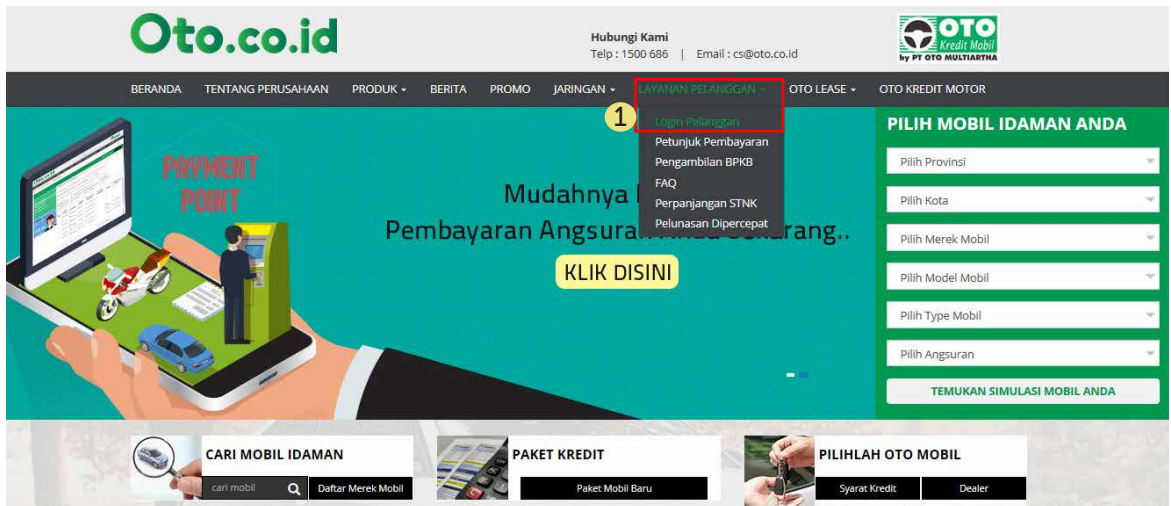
Oto.co.id

Hubungi Kami
Telp : 1500 686 | Email : cs@oto.co.id

OTO Kredit Mobil by PT OTO MULTIARTHA

BERANDA TENTANG PERUSAHAAN PRODUK JARINGAN BERITA PROMO LAYANAN PELANGGAN OTO LEASE OTO KREDIT MOTOR

1

Login Pelanggan
Petunjuk Pembayaran
Pengambilan BPKB
FAQ
Perpanjangan STNK
Pelunasan Dipercepat

PAYMENT POINT

Mudahnya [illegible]
Pembayaran Angsuran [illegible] Sekarang..

KLIK DISINI

PILIH MOBIL IDAMAN ANDA

Pilih Provinsi
Pilih Kota
Pilih Merek Mobil
Pilih Model Mobil
Pilih Type Mobil
Pilih Angsuran

TEMUKAN SIMULASI MOBIL ANDA

CARI MOBIL IDAMAN
cari mobil
Daftar Merek Mobil

PAKET KREDIT
Paket Mobil Baru

PILIHLAH OTO MOBIL
Syarat Kredit
Dealer